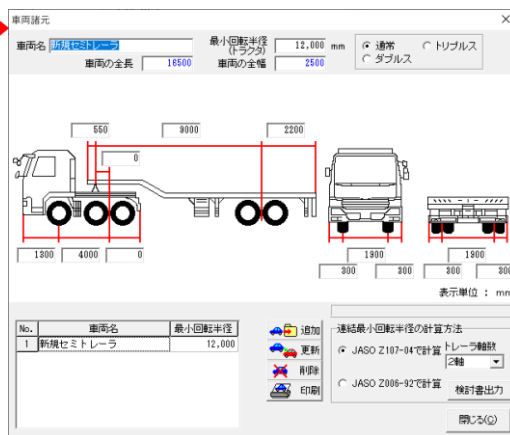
車両諸元

車両名 新規セミトレーラ
最小回転半径（トラクタ） 12,000 mm
車両の全長 16500
車両の全幅 2500
通常
トリプルス
ダブルス

550
9000
2200
0
1800
4000
0
1900
300
300
1900
300
300

表示単位：mm

| No. | 車両名 | 最小回転半径 |
|---|---|---|
| 1 | 新規セミトレーラ | 12,000 |

追加
更新
削除
印刷

連結最小回転半径の計算方法
JASO Z107-04で計算
トレーラ軸数
2軸
JASO Z006-92で計算
検討書出力
閉じる(C)